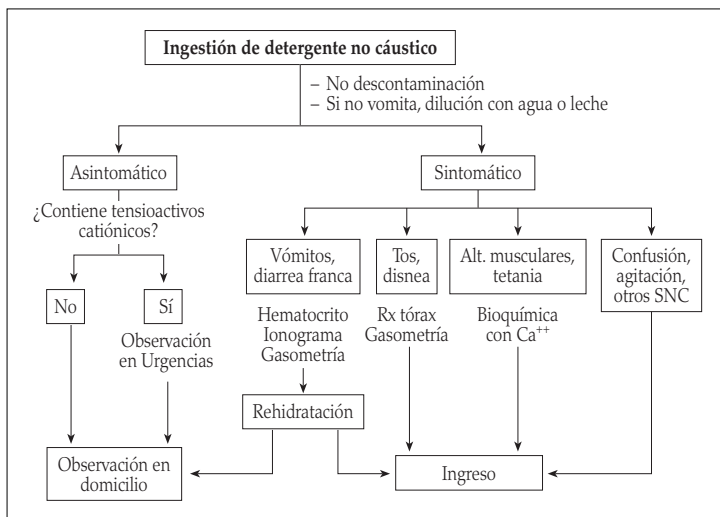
Ingestión de detergente no cáustico

– No descontaminación
– Si no vomita, dilución con agua o leche

Asintomático

¿Contiene tensioactivos catiónicos?

No

Sí

Observación en Urgencias

Sintomático

Vómitos, diarrea franca

Hematocrito
Ionograma
Gasometría

Rehidratación

Tos, disnea

Rx tórax
Gasometría

Alt. musculares, tetania

Bioquímica con $Ca^{++}$

Confusión, agitación, otros SNC

Observación en domicilio

Ingreso